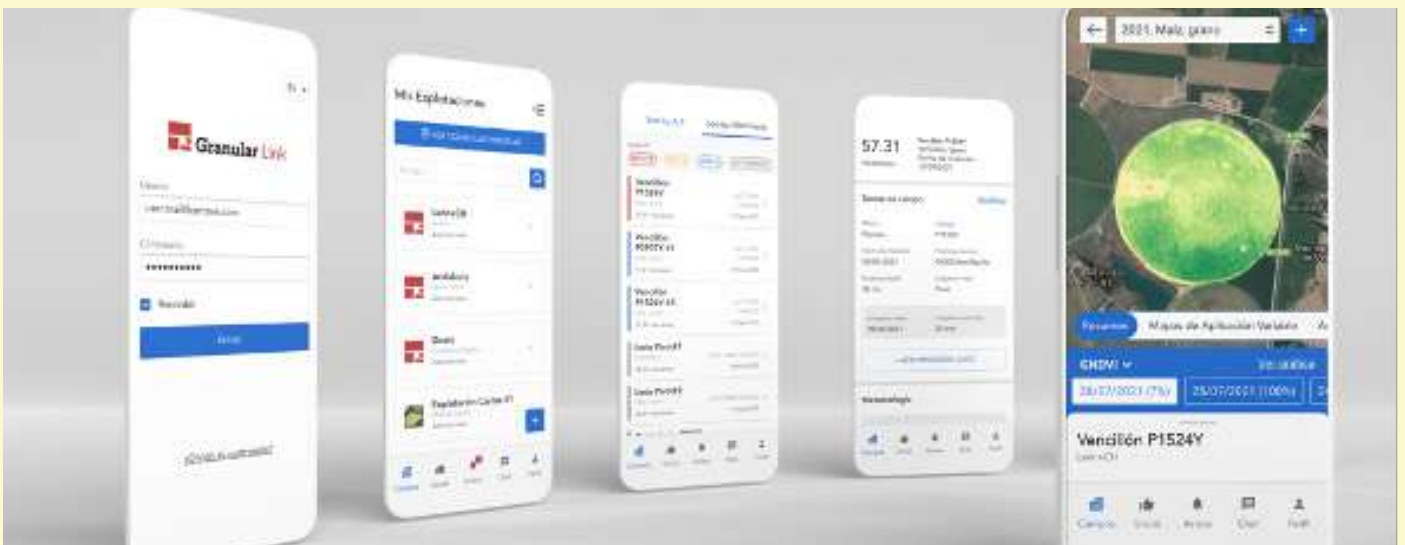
Granular Link

Usuario

Contraseña

••••••••••

Recordar

¿Olvidó la contraseña?

Mis Explotaciones

Vencillón P1524Y

Vencillón P1524Y

Vencillón P1524Y

57.31

Datos de campo

2021, Maíz, grano

Resumen

Mapas de Aplicación Variable

GNDVI

28/07/2021 (7%)

25/07/2021 (100%)

Vencillón P1524Y

Campos

Social

Avisos

Chat

Perfil